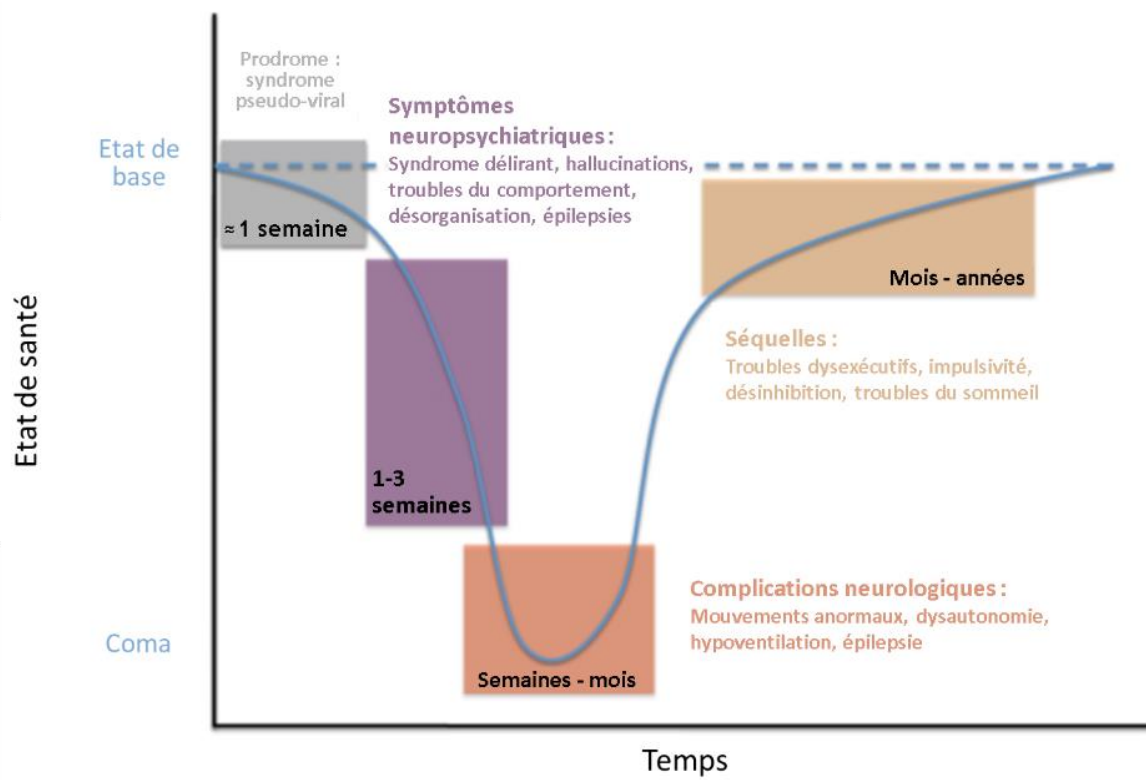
Etat de santé

Etat de base

Coma

Prodrome : syndrome pseudo-viral

≈ 1 semaine

Symptômes neuropsychiatriques :
Syndrome délirant, hallucinations, troubles du comportement, désorganisation, épilepsies

1-3 semaines

Semaines - mois

Complications neurologiques :
Mouvements anormaux, dysautonomie, hypoventilation, épilepsie

Mois - années

Séquelles :
Troubles dysexécutifs, impulsivité, désinhibition, troubles du sommeil

Temps